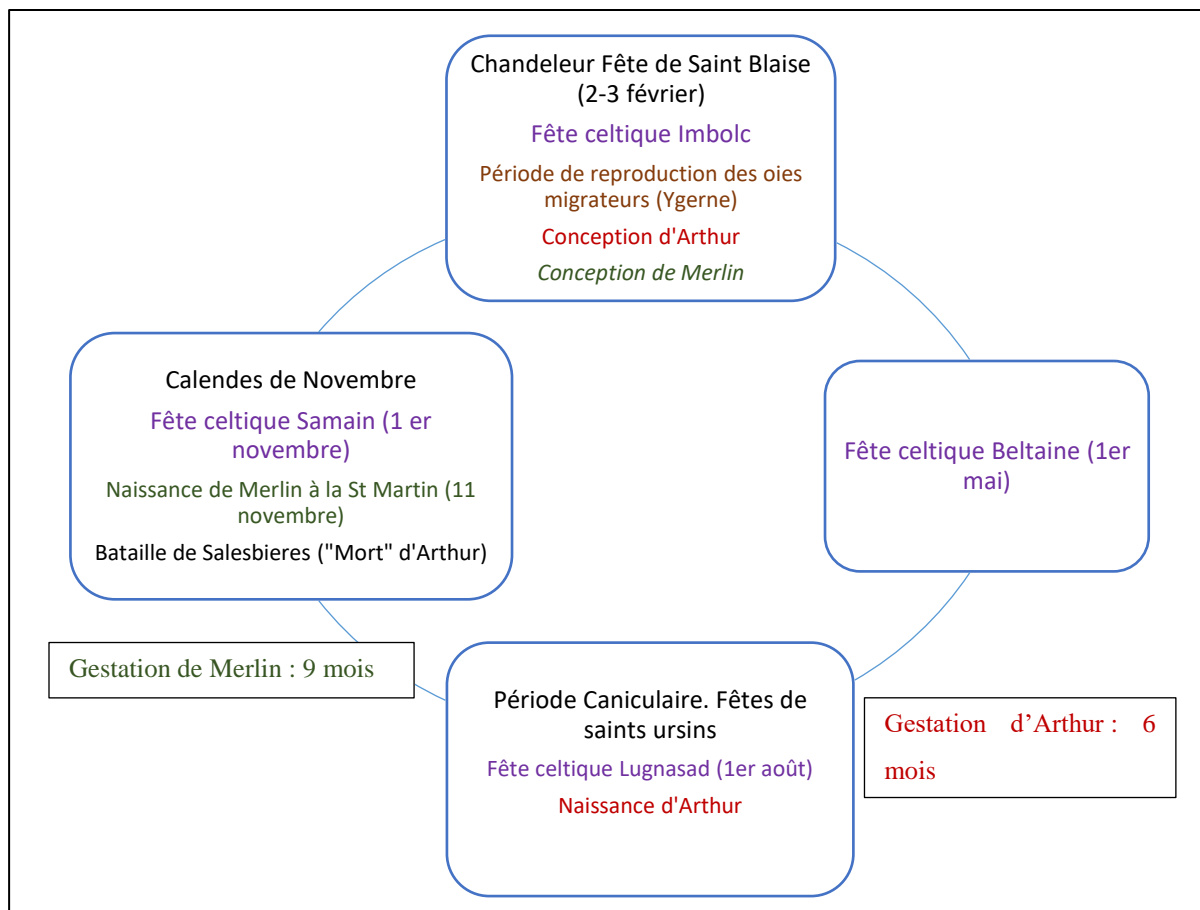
Chandeleur Fête de Saint Blaise (2-3 février)

Fête celtique Imbolc

Période de reproduction des oies migrateurs (Ygerne)

Conception d'Arthur

Conception de Merlin

Calendes de Novembre

Fête celtique Samain (1 er novembre)

Naissance de Merlin à la St Martin (11 novembre)

Bataille de Salesbieres ("Mort" d'Arthur)

Fête celtique Beltaine (1er mai)

Gestation de Merlin : 9 mois

Période Caniculaire. Fêtes de saints ursins

Fête celtique Lugnasad (1er août)

Naissance d'Arthur

Gestation d'Arthur : 6 mois